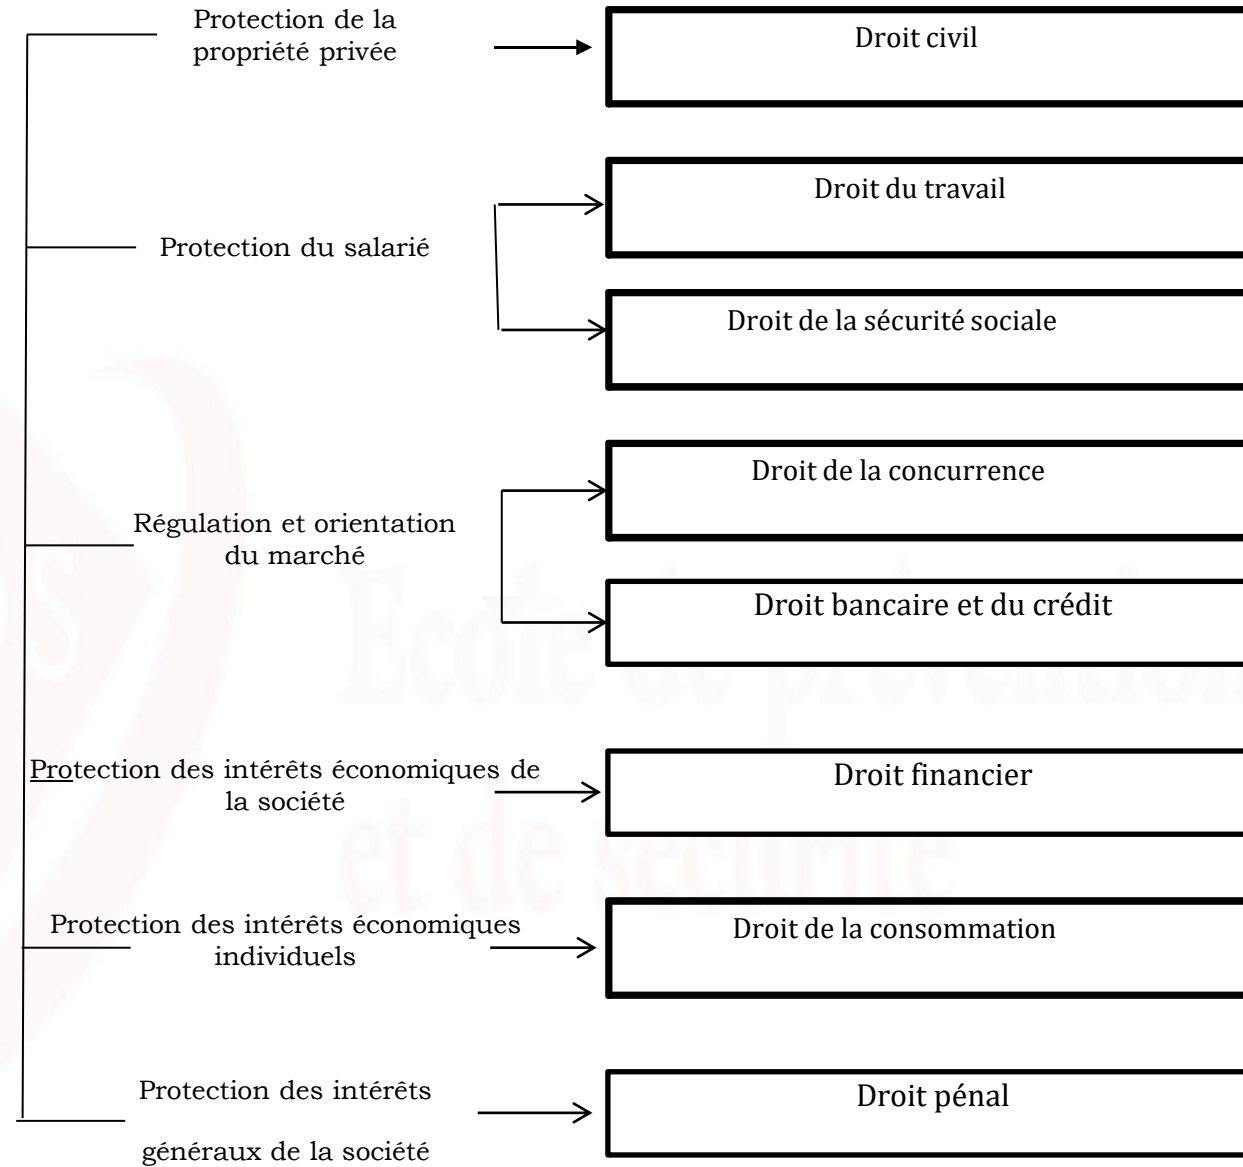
Protection de la propriété privée

Droit civil

Droit du travail

Protection du salarié

Droit de la sécurité sociale

Droit de la concurrence

Régulation et orientation du marché

Droit bancaire et du crédit

Protection des intérêts économiques de la société

Droit financier

Protection des intérêts économiques individuels

Droit de la consommation

Protection des intérêts

Droit pénal

généraux de la société

Ecole de prévention et de sécurité